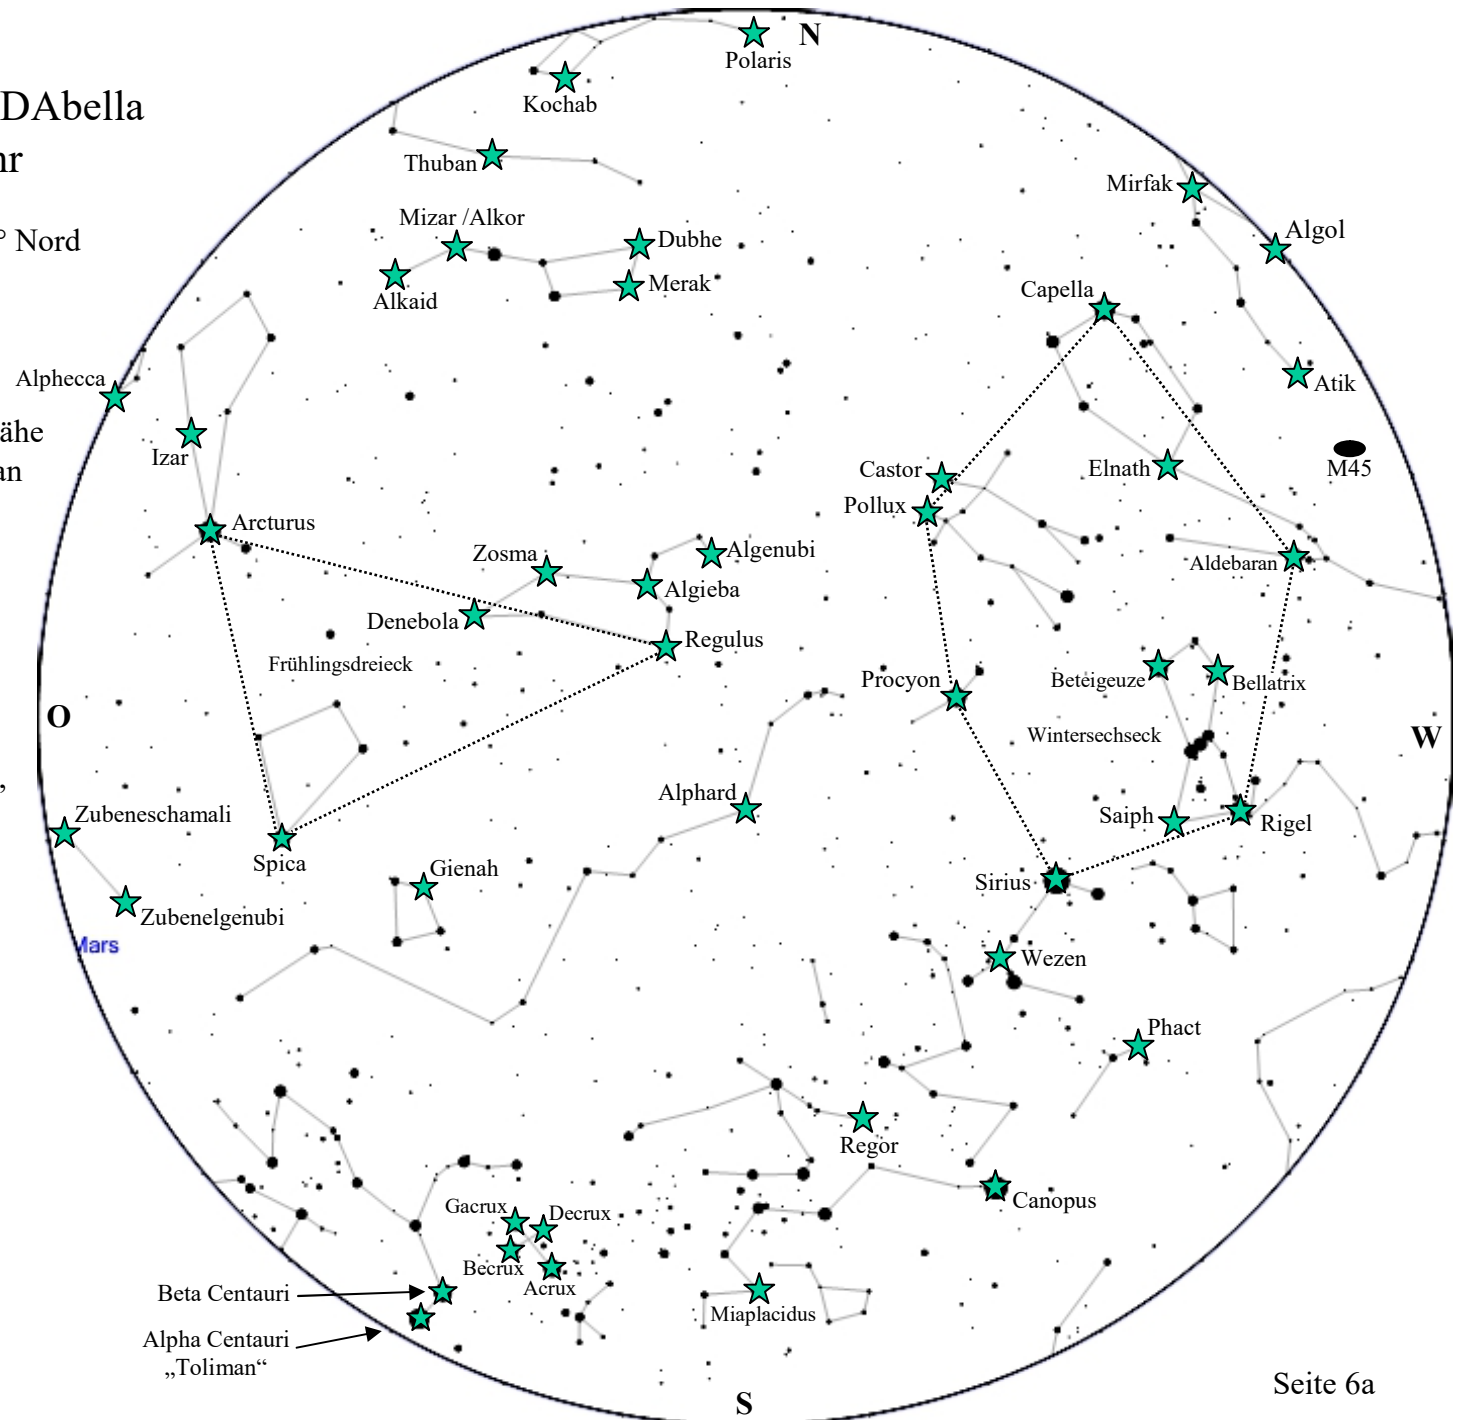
DAbella
hr

° Nord

ähe
an

N
Polaris
Kochab
Thuban
Mizar /Alkor
Dubhe
Merak
Alkaid
Mirfak
Algol
Capella
Atik
M45
Alphecca
Izar
Arcturus
Castor
Pollux
Elnath
Aldebaran
Zosma
Algenubi
Algieba
Denebola
Regulus
Frühlingsdreieck
Procyon
Beteigeuze
Bellatrix
O
W
Wintersechseck
Alphard
Saiph
Rigel
Zubeneschamali
Spica
Gienah
Sirius
Zubenelgenubi
Mars
Wezen
Phact
Regor
Canopus
Gacrux
Decrux
Becrux
Acrux
Beta Centauri
Miaplacidus
Alpha Centauri
„Toliman“
S
Seite 6a